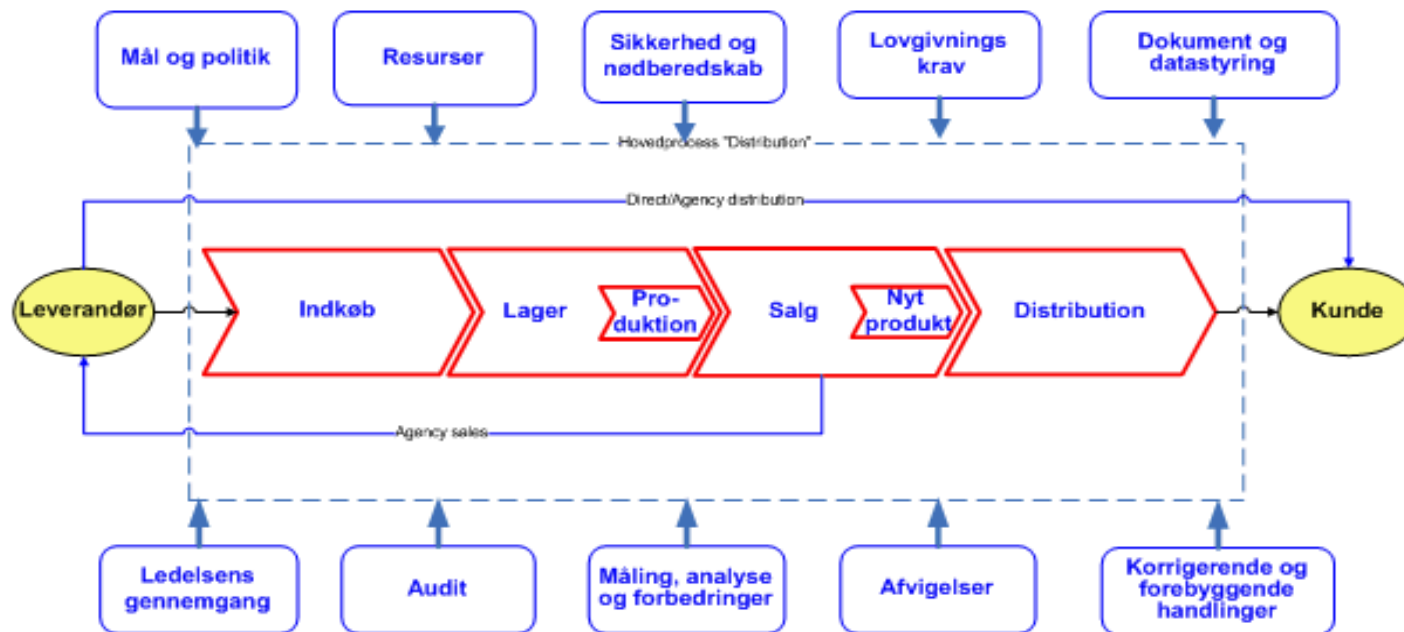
Mål og politik

Resurser

Sikkerhed og nødberedskab

Lovgivnings krav

Dokument og datastyring

Hovedprocess "Distribution"

Direct/Agency distribution

Leverandør

Indkøb

Lager

Pro-duktion

Salg

Nyt produkt

Distribution

Kunde

Agency sales

Ledelsens gennemgang

Audit

Måling, analyse og forbedringer

Afvigelser

Korrigerende og forebyggende handlinger